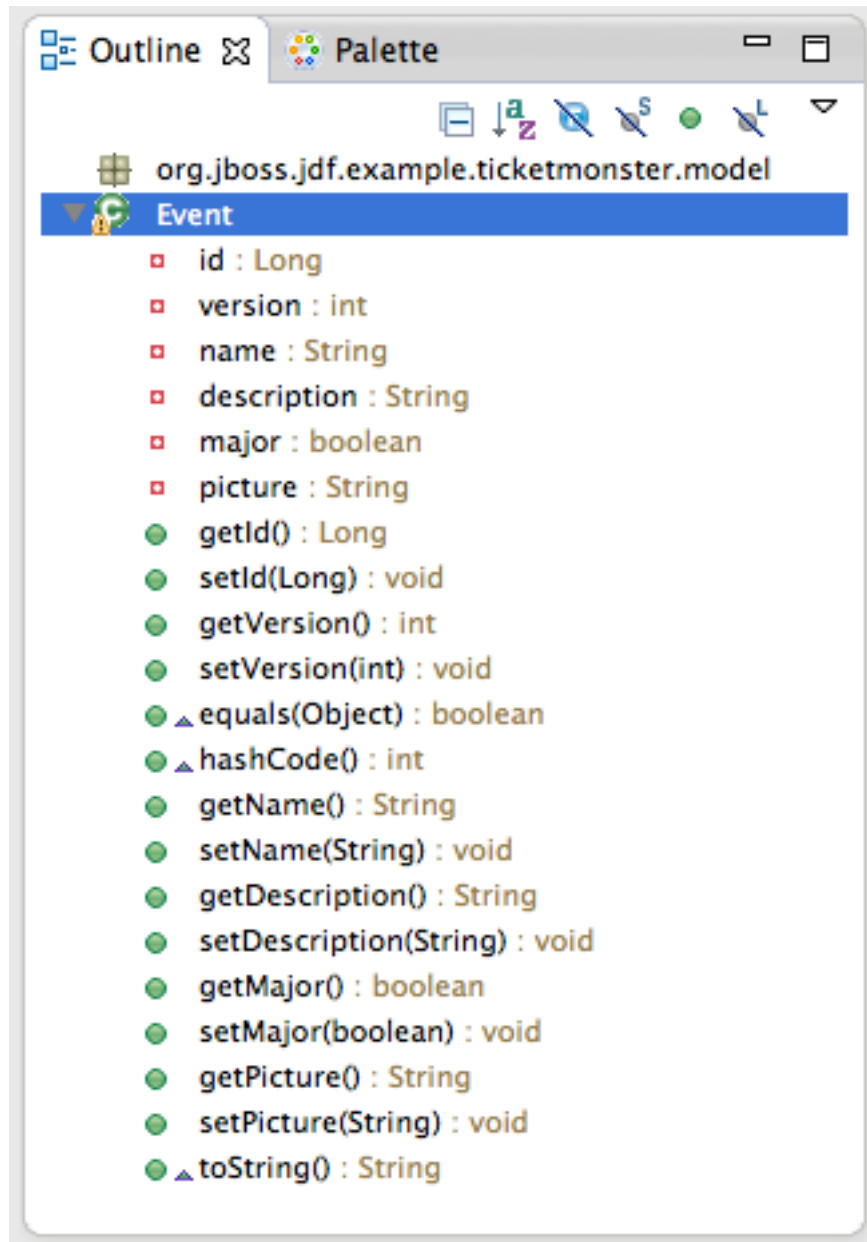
Outline Palette

org.jboss.jdf.example.ticketmonster.model
Event
id : Long
version : int
name : String
description : String
major : boolean
picture : String
getId() : Long
setId(Long) : void
getVersion() : int
setVersion(int) : void
equals(Object) : boolean
hashCode() : int
getName() : String
setName(String) : void
getDescription() : String
setDescription(String) : void
getMajor() : boolean
setMajor(boolean) : void
getPicture() : String
setPicture(String) : void
toString() : String